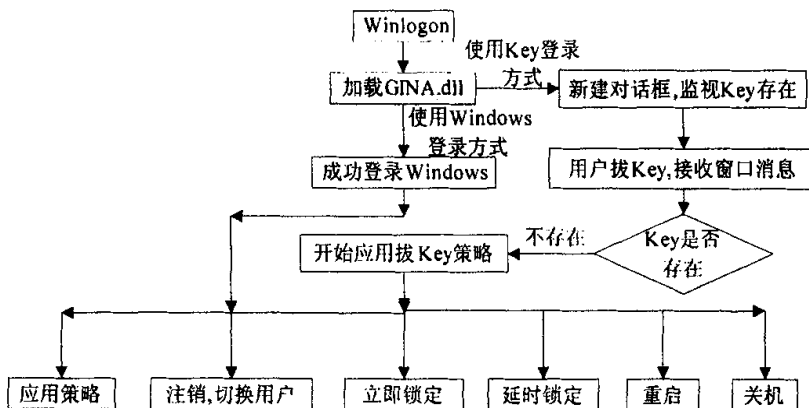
Winlogon

使用Key登录方式

加载GINA.dll

新建对话框,监视Key存在

使用Windows登录方式

成功登录Windows

用户拔Key,接收窗口消息

不存在

开始应用拔Key策略

Key是否存在

应用策略

注销,切换用户

立即锁定

延时锁定

重启

关机